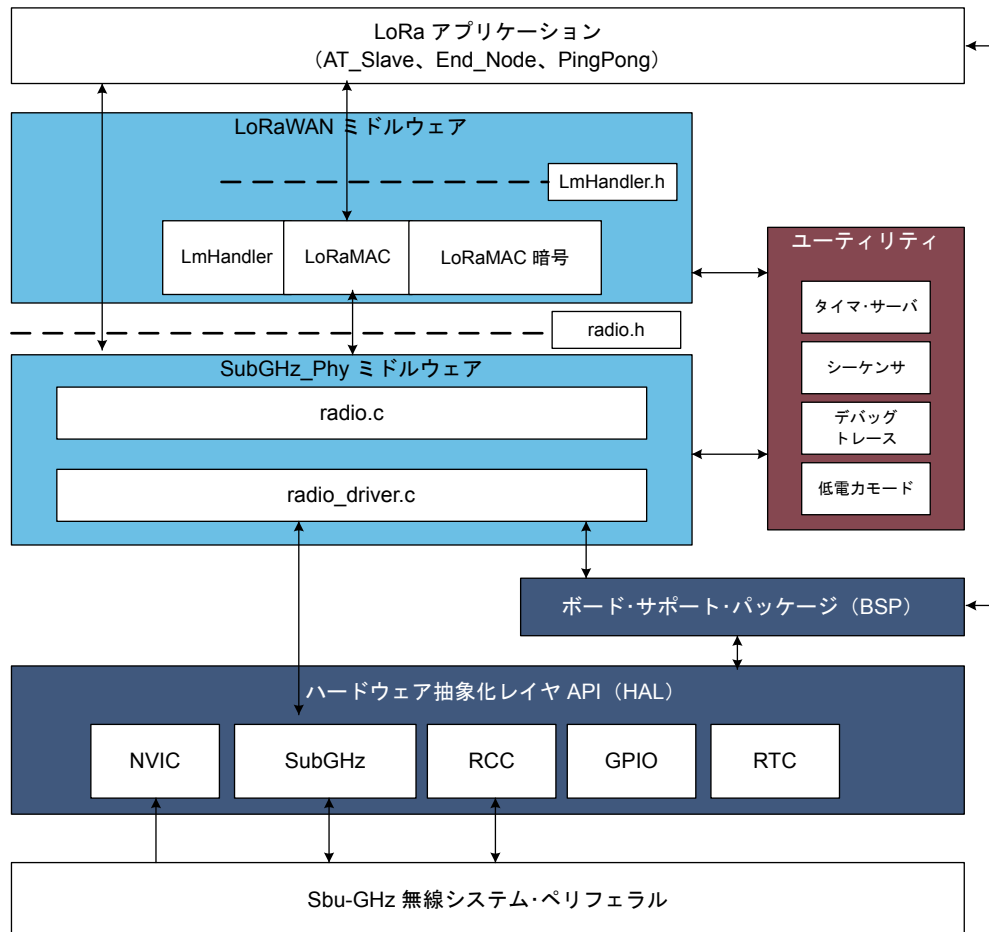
LoRa アプリケーション
（AT_Slave、End_Node、PingPong）

LoRaWAN ミドルウェア

LmHandler.h

LmHandler

LoRaMAC

LoRaMAC 暗号

ユーティリティ

タイマ･サーバ

シーケンサ

デバッグ
トレース

低電力モード

radio.h

SubGHz_Phy ミドルウェア

radio.c

radio_driver.c

ボード･サポート･パッケージ（BSP）

ハードウェア抽象化レイヤ API（HAL）

NVIC

SubGHz

RCC

GPIO

RTC

Sbu-GHz 無線システム･ペリフェラル